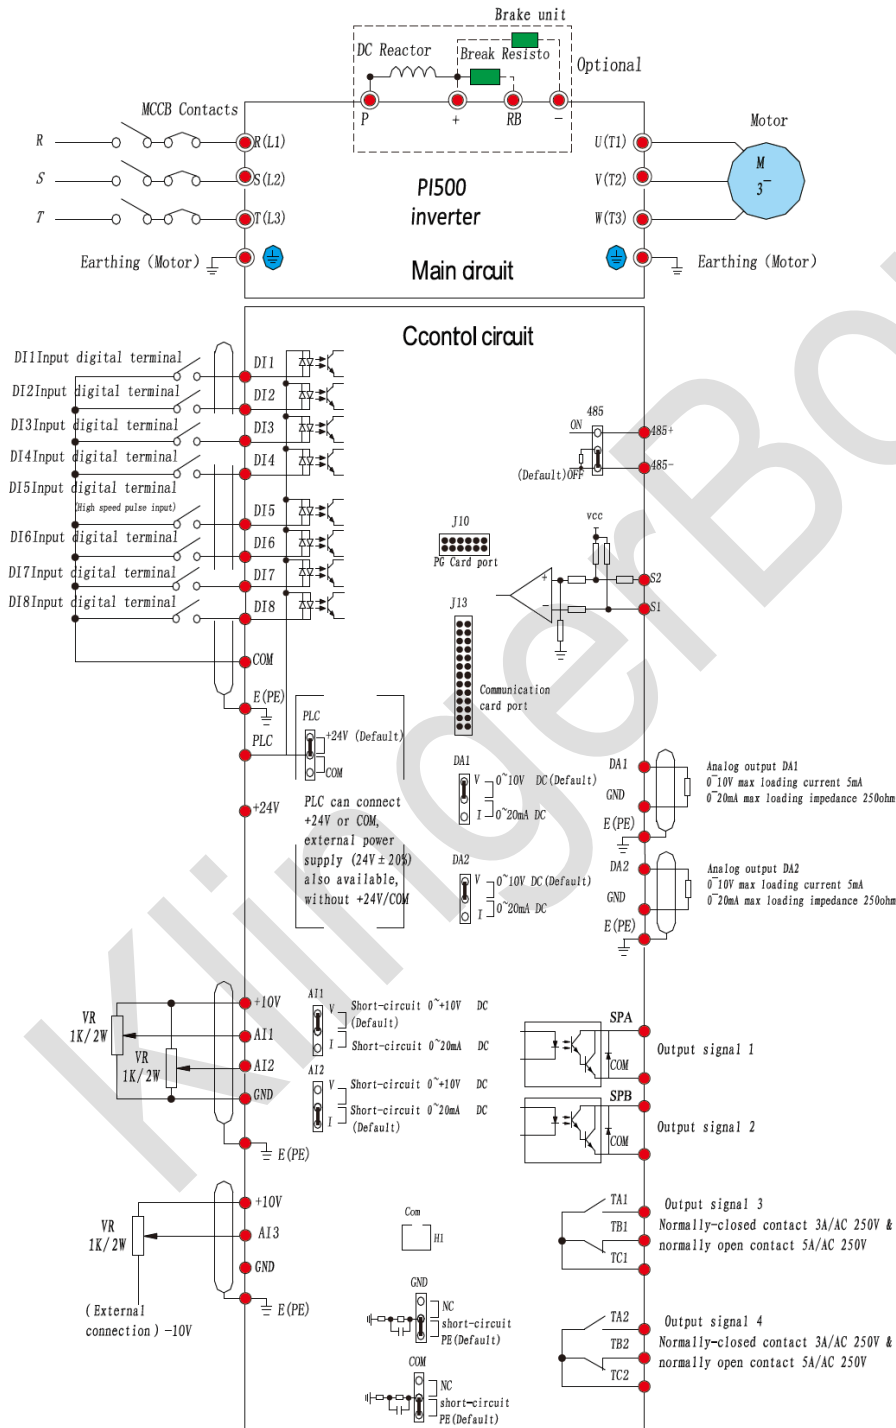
Brake unit

DC Reactor

Break Resisto

Optional

MCCB Contacts

R

S

T

R(L1)

S(L2)

T(L3)

P

+

RB

−

PI500

inverter

Main circuit

U(T1)

V(T2)

W(T3)

Motor

M

3~

Earthing (Motor)

Earthing (Motor)

Ccontol circuit

DI1Input digital terminal

DI2Input digital terminal

DI3Input digital terminal

DI4Input digital terminal

DI5Input digital terminal

(High speed pulse input)

DI6Input digital terminal

DI7Input digital terminal

DI8Input digital terminal

DI1

DI2

DI3

DI4

DI5

DI6

DI7

DI8

COM

E(PE)

PLC

+24V

485

ON

(Default)OFF

485+

485−

J10

PG Card port

vcc

S2

S1

J13

Communication card port

PLC

+24V (Default)

COM

PLC can connect +24V or COM, external power supply (24V ± 20%) also available, without +24V/COM

DA1

V

I

0~10V DC(Default)

0~20mA DC

DA2

V

I

0~10V DC(Default)

0~20mA DC

DA1

GND

E(PE)

Analog output DA1

0~10V max loading current 5mA

0~20mA max loading impedance 250ohm

DA2

GND

E(PE)

Analog output DA2

0~10V max loading current 5mA

0~20mA max loading impedance 250ohm

VR 1K/2W

VR 1K/2W

+10V

AI1

AI2

GND

E(PE)

AI1

V

I

Short-circuit 0~+10V DC (Default)

Short-circuit 0~20mA DC

AI2

V

I

Short-circuit 0~+10V DC

Short-circuit 0~20mA DC (Default)

SPA

COM

Output signal 1

SPB

COM

Output signal 2

VR 1K/2W

+10V

AI3

GND

E(PE)

(External connection) -10V

Com

H1

GND

NC

short-circuit PE(Default)

COM

NC

short-circuit PE(Default)

TA1

TB1

TC1

Output signal 3

Normally-closed contact 3A/AC 250V & normally open contact 5A/AC 250V

TA2

TB2

TC2

Output signal 4

Normally-closed contact 3A/AC 250V & normally open contact 5A/AC 250V

KlingerBo